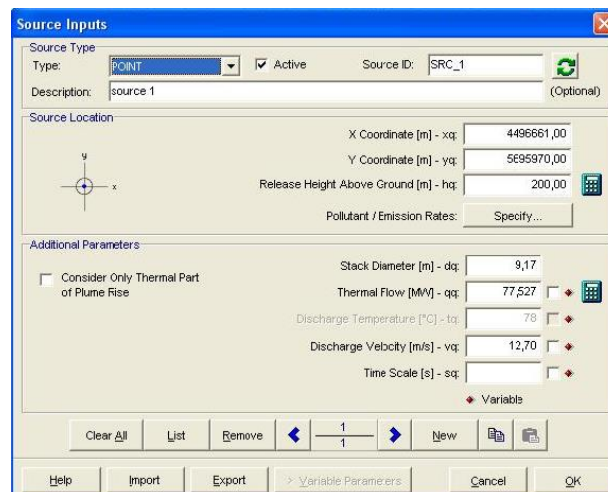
Source Inputs

Source Type
Type: POINT
Active
Source ID: SRC_1
Description: source 1
(Optional)

Source Location
y
x
X Coordinate [m] - xq: 4496661,00
Y Coordinate [m] - yq: 5695970,00
Release Height Above Ground [m] - hq: 200,00
Pollutant / Emission Rates: Specify...

Additional Parameters
Consider Only Thermal Part of Plume Rise
Stack Diameter [m] - dq: 9,17
Thermal Flow [MW] - qq: 77,527
Discharge Temperature [°C] - tq: 78
Discharge Velocity [m/s] - vq: 12,70
Time Scale [s] - sq:
Variable

Clear All
List
Remove
$\frac{1}{1}$
New

Help
Import
Export
> Variable Parameters
Cancel
OK